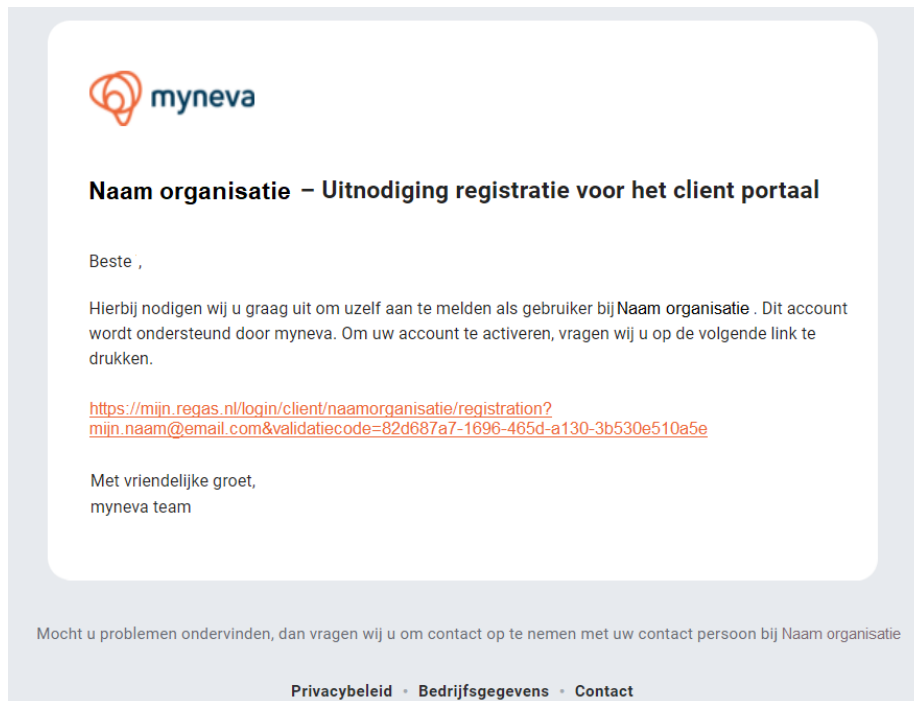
myneva

Naam organisatie – Uitnodiging registratie voor het client portaal

Beste ,

Hierbij nodigen wij u graag uit om uzelf aan te melden als gebruiker bij Naam organisatie . Dit account wordt ondersteund door myneva. Om uw account te activeren, vragen wij u op de volgende link te drukken.

https://mijn.regas.nl/login/client/naamorganisatie/registration?mijn.naam@email.com&validatiecode=82d687a7-1696-465d-a130-3b530e510a5e

Met vriendelijke groet,
myneva team

Mocht u problemen ondervinden, dan vragen wij u om contact op te nemen met uw contact persoon bij Naam organisatie

Privacybeleid • Bedrijfsgegevens • Contact